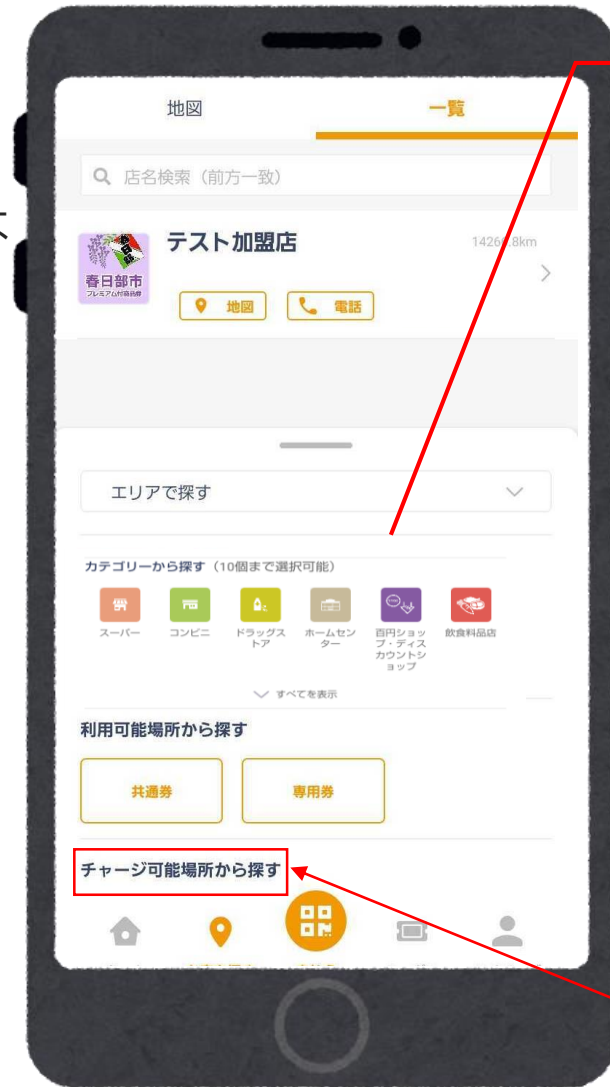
地図

一覧

店名検索（前方一致）

テスト加盟店

1426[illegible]8km

春日部市
プレミアム付商品券

地図

電話

エリアで探す

カテゴリーから探す（10個まで選択可能）

スーパー

コンビニ

ドラッグストア

ホームセンター

百円ショップ・ディスカウントショップ

飲食料品店

すべてを表示

利用可能場所から探す

共通券

専用券

チャージ可能場所から探す